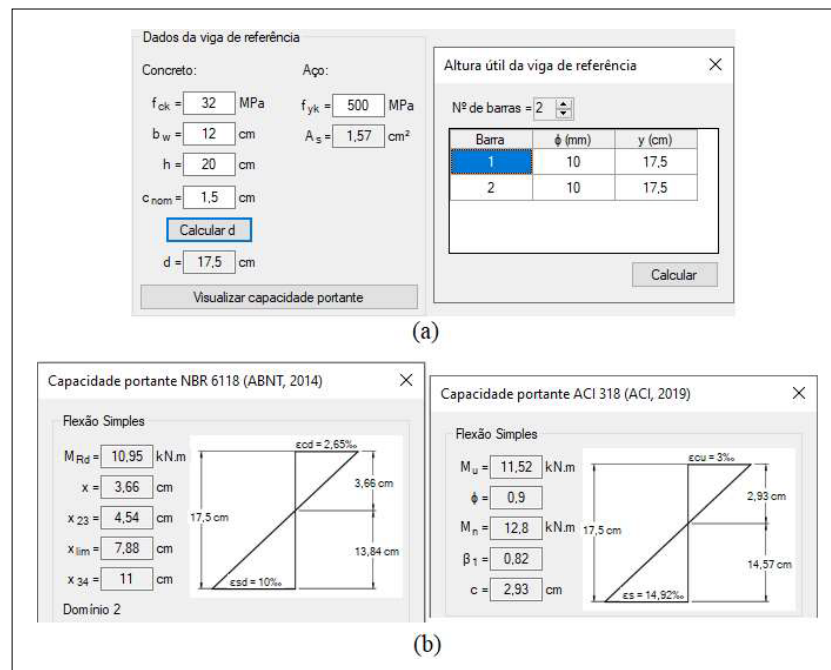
Dados da viga de referência

Concreto:

$f_{ck}$ = 32 MPa

$b_w$ = 12 cm

h = 20 cm

$c_{nom}$ = 1,5 cm

Calcular d

d = 17,5 cm

Aço:

$f_{yk}$ = 500 MPa

$A_s$ = 1,57 cm²

Visualizar capacidade portante

Altura útil da viga de referência ×

Nº de barras = 2

| Barra | ϕ (mm) | y (cm) |
|---|---|---|
| 1 | 10 | 17,5 |
| 2 | 10 | 17,5 |

Calcular

(a)

Capacidade portante NBR 6118 (ABNT, 2014) ×

Flexão Simples

$M_{Rd}$ = 10,95 kN.m

x = 3,66 cm

$x_{23}$ = 4,54 cm

$x_{lim}$ = 7,88 cm

$x_{34}$ = 11 cm

Domínio 2

εcd = 2,65‰

3,66 cm

17,5 cm

13,84 cm

εsd = 10‰

Capacidade portante ACI 318 (ACI, 2019) ×

Flexão Simples

$M_u$ = 11,52 kN.m

ϕ = 0,9

$M_n$ = 12,8 kN.m

$β_1$ = 0,82

c = 2,93 cm

εcu = 3‰

2,93 cm

17,5 cm

14,57 cm

εs = 14,92‰

(b)